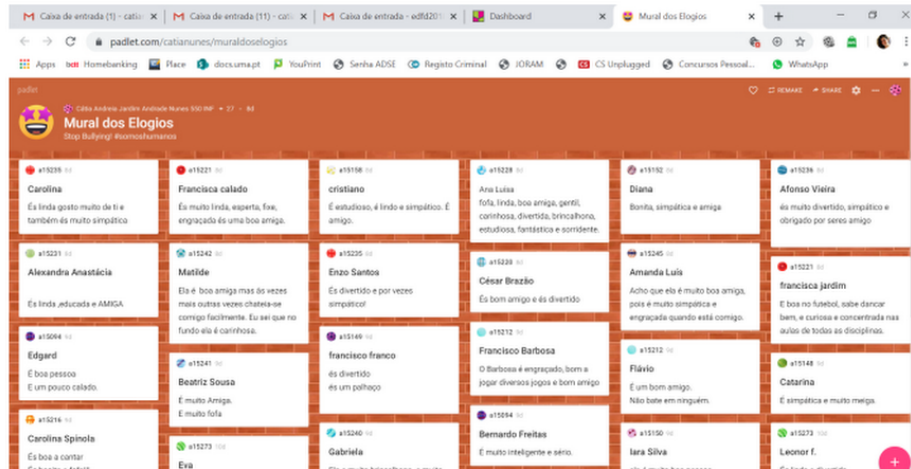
Caixa de entrada (1) - cati
Caixa de entrada (11) - cati
Caixa de entrada - edfd201
Dashboard
Mural dos Elogios

padlet.com/catianunes/muraldoselogios

Apps
Homebanking
Place
docs.uma.pt
YouPrint
Senha ADSE
Registo Criminal
JORAM
CS Unplugged
Concursos Pessoal...
WhatsApp

padlet
REMAKE
SHARE

Cátia Andreia Jardim Andrade Nunes 550 INF • 27 • 8d
Mural dos Elogios
Stop Bullying! #somoshumanos

a15235 6d
Carolina
És linda gosto muito de ti e também és muito simpática

a15231 6d
Alexandra Anastácia
És linda ,educada e AMIGA

a15094 6d
Edgard
É boa pessoa
E um pouco calado.

a15216 6d
Carolina Spinola
És boa a cantar
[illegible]

a15221 6d
Francisca calado
És muito linda, esperta, fixe, engraçada és uma boa amiga.

a15242 6d
Matilde
Ela é boa amiga mas ás vezes mais outras vezes chateia-se comigo facilmente. Eu sei que no fundo ela é carinhosa.

a15241 6d
Beatriz Sousa
É muito Amiga.
E muito fofa

a15273 10d
Eva

a15158 6d
cristiano
É estudioso, é lindo e simpático. É amigo.

a15235 6d
Enzo Santos
És divertido e por vezes simpático!

a15149 6d
francisco franco
és divertido
és um polhaço

a15240 6d
Gabriela
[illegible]

a15228 6d
Ana Luísa
fofa, linda, boa amiga, gentil, carinhosa, divertida, brincalhona, estudiosa, fantástica e sorridente.

a15220 6d
César Brazão
És bom amigo e és divertido

a15212 6d
Francisco Barbosa
O Barbosa é engraçado, bom a jogar diversos jogos e bom amigo

a15094 6d
Bernardo Freitas
É muito inteligente e sério.

a15192 6d
Diana
Bonita, simpática e amiga

a15245 6d
Amanda Luís
Acho que ela é muito boa amiga, pois é muito simpática e engraçada quando está comigo.

a15212 6d
Flávio
É um bom amigo.
Não bate em ninguém.

a15150 6d
Iara Silva
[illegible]

a15236 6d
Afonso Vieira
és muito divertido, simpático e obrigado por seres amigo

a15221 6d
francisca jardim
É boa no futebol, sabe dancar bem, e curiosa e concentrada nas aulas de todas as disciplinas.

a15148 6d
Catarina
É simpática e muito meiga.

a15273 10d
Leonor f.
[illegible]